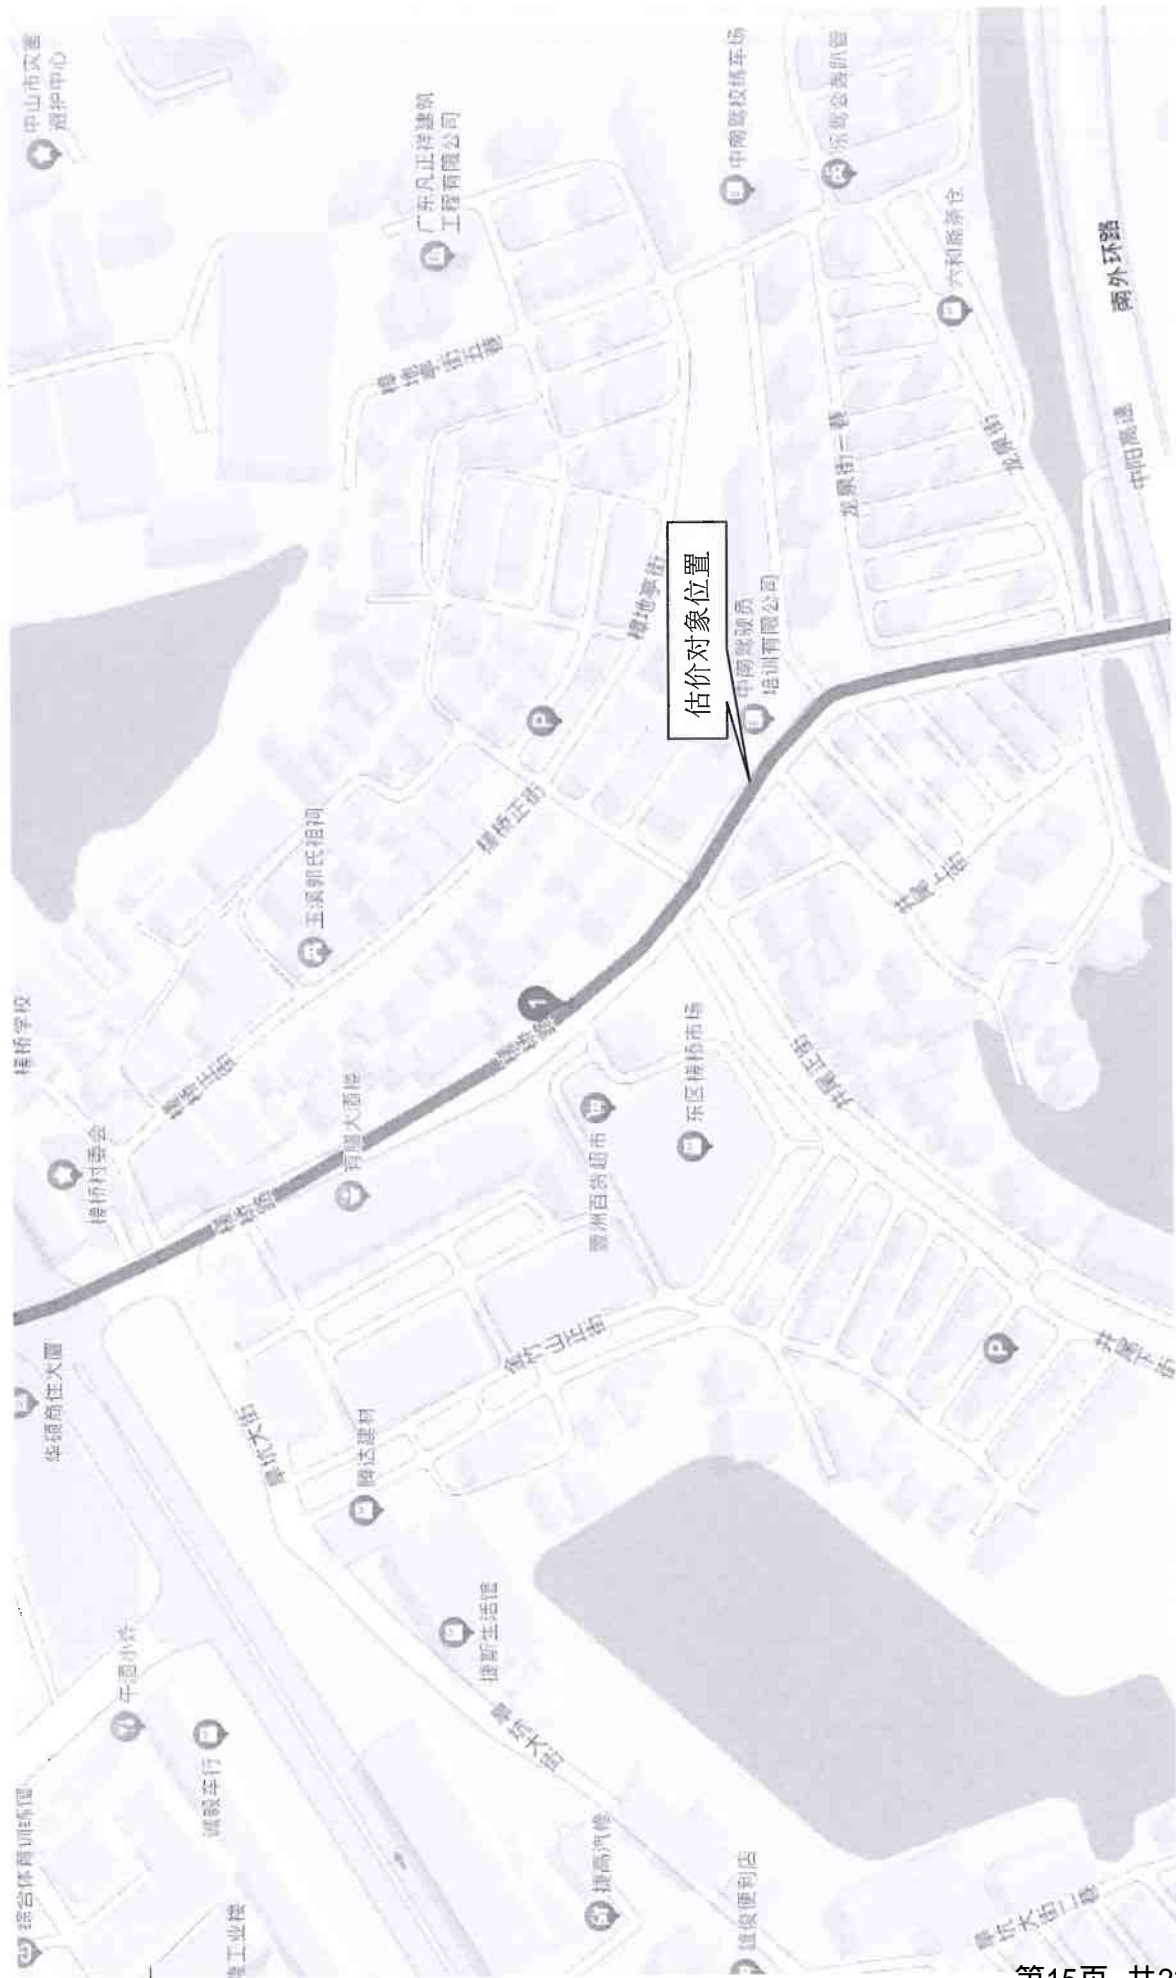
中山市实景
维护中心

广东凡正祥建筑
工程有限公司

中南驾校练车场

乐居金饰

六和斋茶仓

南外环路

中阳高速

龙泉街

龙泉街一巷

槎桥基街五巷

槎桥基街

估价对象位置

中南驾驶员
培训有限公司

槎桥正街

玉溪郭氏祖祠

槎桥学校

槎桥村委会

槎桥路

1

槎桥路

富通大酒楼

东区槎桥市场

亚洲百货超市

井巷上街

槎桥正街

井尾下街

金竹山正街

鼎达建材

寮坑大街

华强商住大厦

捷新生活馆

寮坑大街

午酒小吃

诚毅车行

综合体育训练馆

捷高汽修

捷俊便利店

工业楼

寮坑大街二巷

第15页 共2